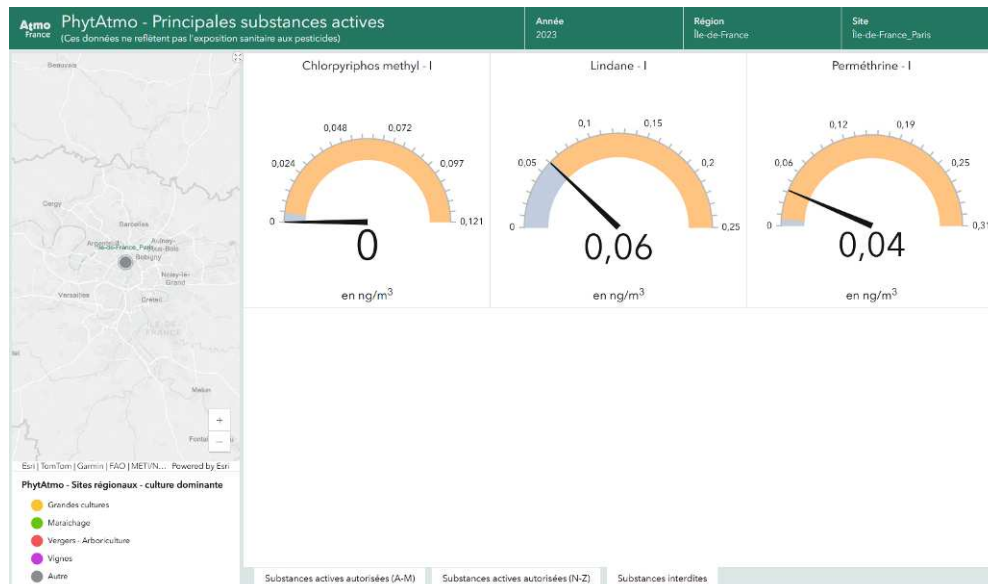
Atmo France PhytAtmo - Principales substances actives
(Ces données ne reflètent pas l'exposition sanitaire aux pesticides)

Année
2023

Région
Île-de-France

Site
Île-de-France_Paris

Beauvais
Cergy
Sarcelles
Argenteuil
Île-de-France_Paris
Aulnay-sous-Bois
Bobigny
Noisy-le-Grand
Versailles
Créteil
ÎLE-DE-FRANCE
Melun
Fontai
+
–
Esri | TomTom | Garmin | FAO | METI/N... Powered by Esri

PhytAtmo - Sites régionaux - culture dominante
Grandes cultures
Maraichage
Vergers - Arboriculture
Vignes
Autre

Chlorpyriphos methyl - I
0
0,024
0,048
0,072
0,097
0,121
0
en ng/m$^3$

Lindane - I
0
0,05
0,1
0,15
0,2
0,25
0,06
en ng/m$^3$

Perméthrine - I
0
0,06
0,12
0,19
0,25
0,31
0,04
en ng/m$^3$

Substances actives autorisées (A-M)
Substances actives autorisées (N-Z)
Substances interdites